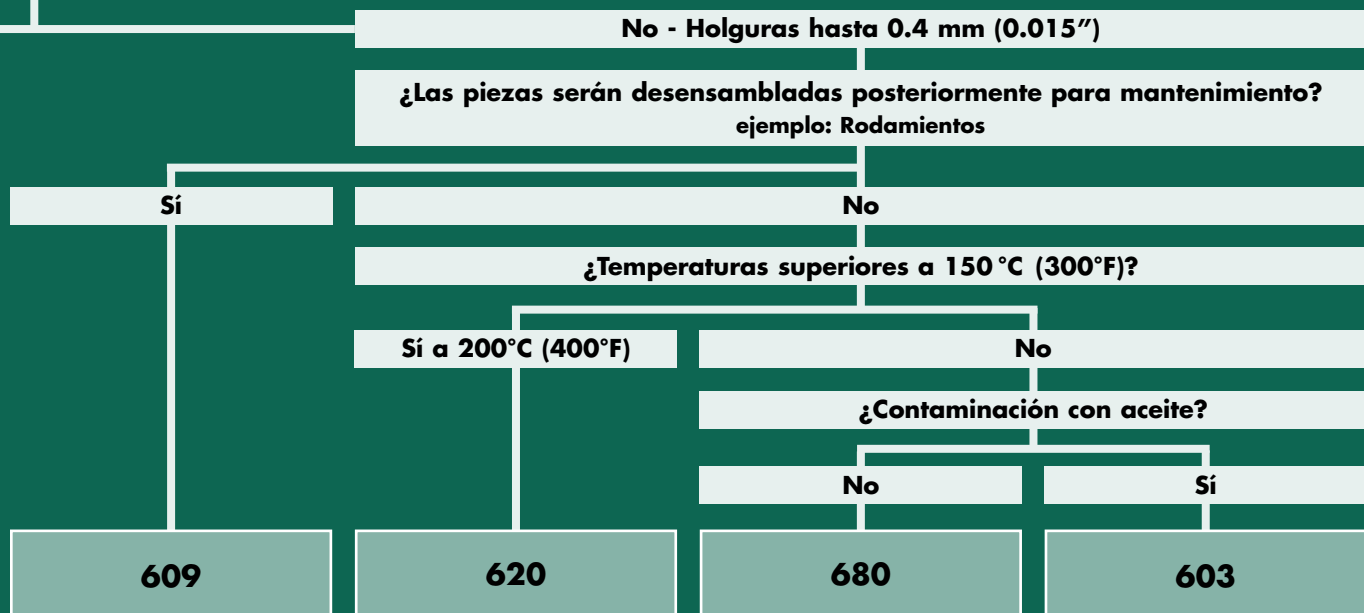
No - Holguras hasta 0.4 mm (0.015")

¿Las piezas serán desensambladas posteriormente para mantenimiento?
ejemplo: Rodamientos

Sí

No

¿Temperaturas superiores a 150 °C (300°F)?

Sí a 200°C (400°F)

No

¿Contaminación con aceite?

No

Sí

609

620

680

603